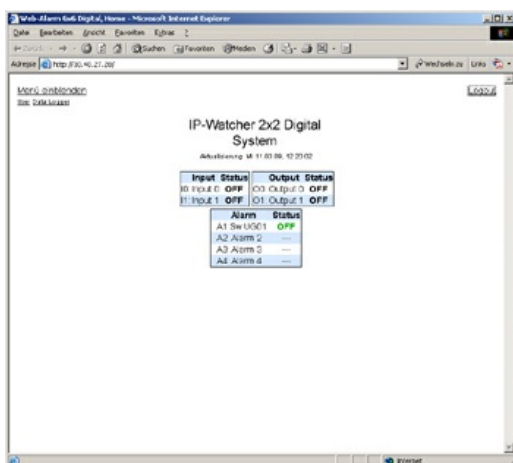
Web-Alarm 6x6 Digital, Home - Microsoft Internet Explorer

Datei Bearbeiten Ansicht Favoriten Extras ?

Zurück Suchen Favoriten Medien

Adresse http://10.40.27.28/

Wechseln zu Links

Menü einblenden

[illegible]

Logout

IP-Watcher 2x2 Digital System

Aktualisierung: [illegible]

| Input | Status |
|---|---|
| I0: Input 0 | OFF |
| I1: Input 1 | OFF |

| Output | Status |
|---|---|
| O0: Output 0 | OFF |
| O1: Output 1 | OFF |

| Alarm | Status |
|---|---|
| A1 Sw UG01 | OFF |
| A2 Alarm 2 | --- |
| A3 Alarm 3 | --- |
| A4 Alarm 4 | --- |

Internet